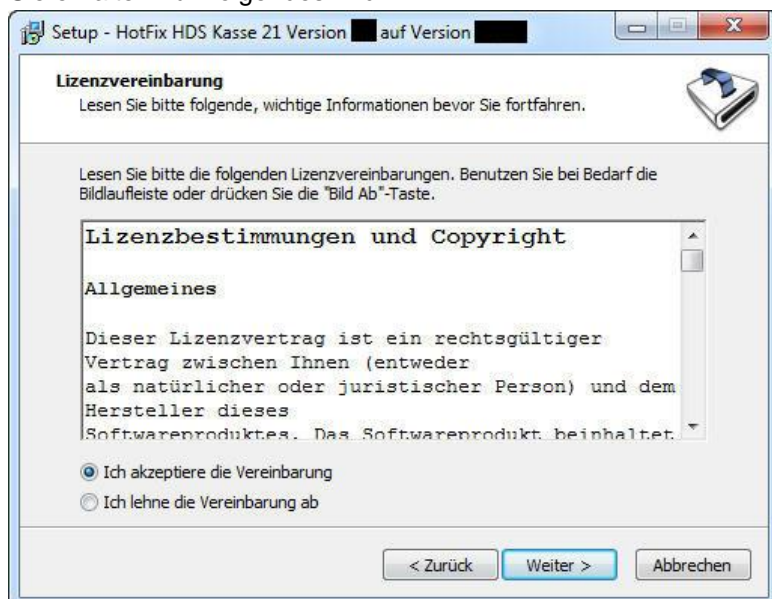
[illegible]

Setup - HotFix HDS Kasse 21 Version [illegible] auf Version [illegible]

Lizenzvereinbarung
Lesen Sie bitte folgende, wichtige Informationen bevor Sie fortfahren.

Lesen Sie bitte die folgenden Lizenzvereinbarungen. Benutzen Sie bei Bedarf die Bildlaufleiste oder drücken Sie die "Bild Ab"-Taste.

Lizenzbestimmungen und Copyright

Allgemeines

Dieser Lizenzvertrag ist ein rechtsgültiger Vertrag zwischen Ihnen (entweder
als natürlicher oder juristischer Person) und dem Hersteller dieses
Softwareproduktes. Das Softwareprodukt beinhaltet

Ich akzeptiere die Vereinbarung
Ich lehne die Vereinbarung ab

< Zurück
Weiter >
Abbrechen